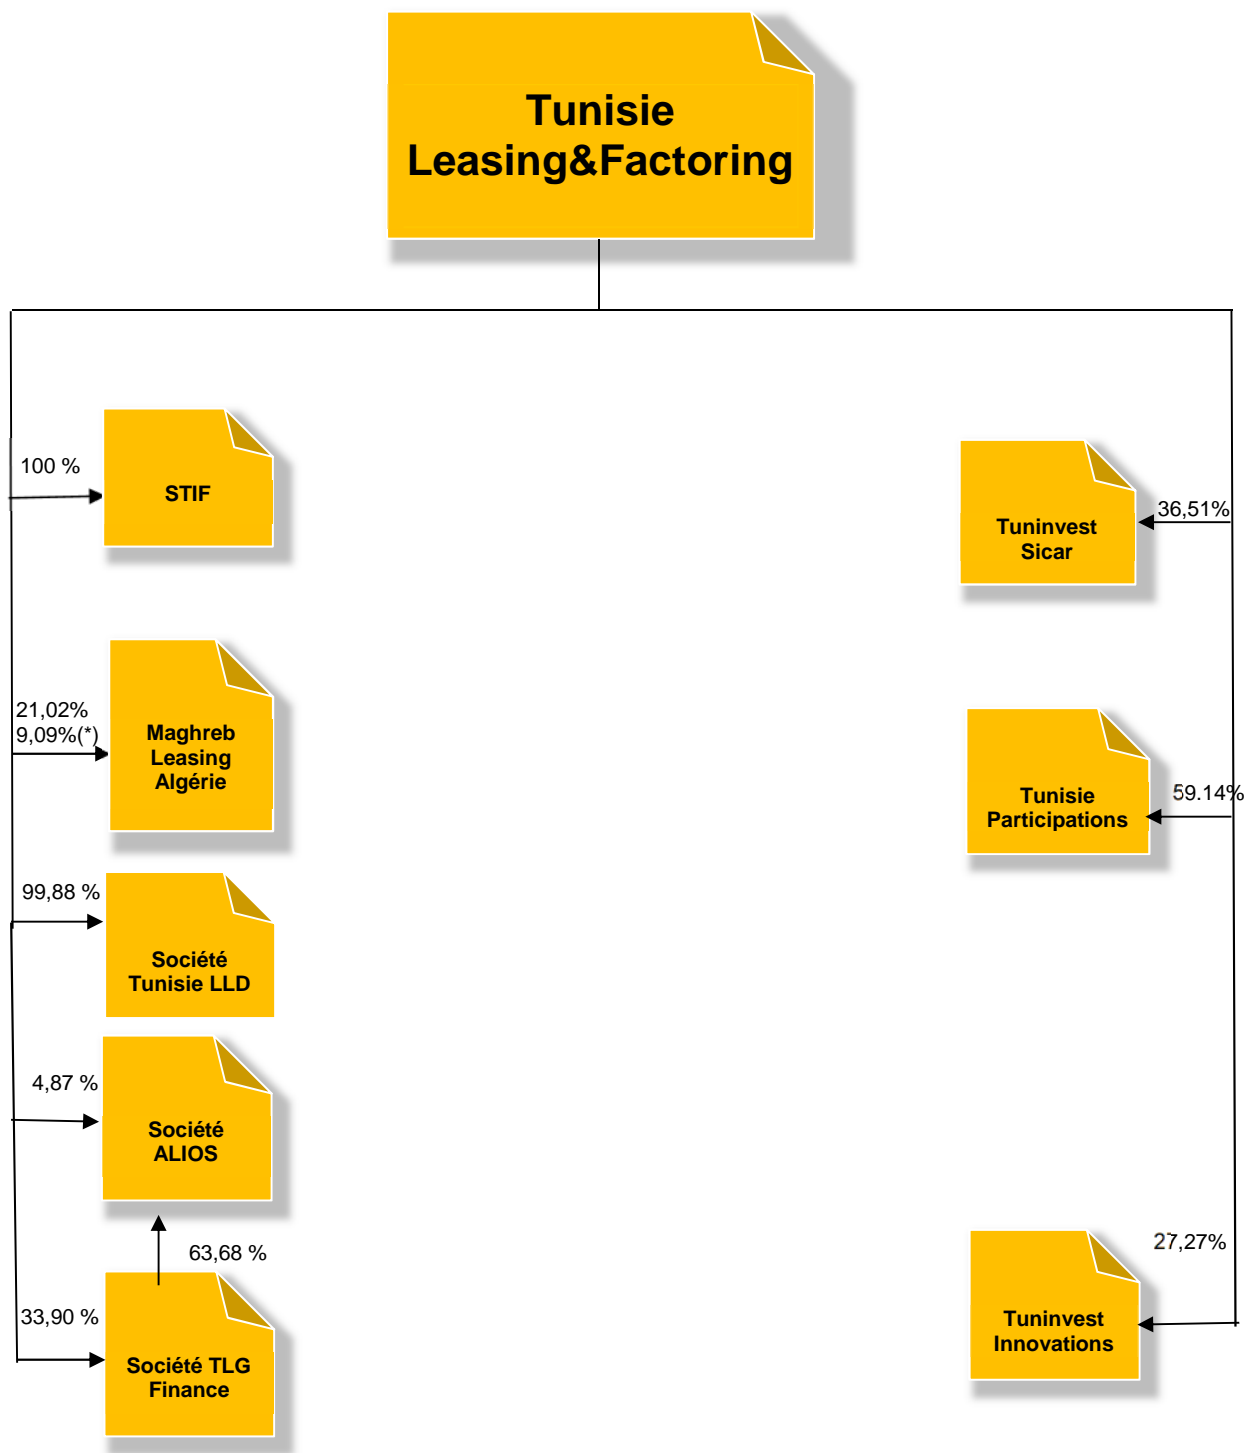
Tunisie Leasing&Factoring

100 %

STIF

21,02%
9,09%(*)

Maghreb Leasing Algérie

99,88 %

Société Tunisie LLD

4,87 %

Société ALIOS

63,68 %

33,90 %

Société TLG Finance

Tuninvest Sicar

36,51%

Tunisie Participations

59.14%

27,27%

Tuninvest Innovations